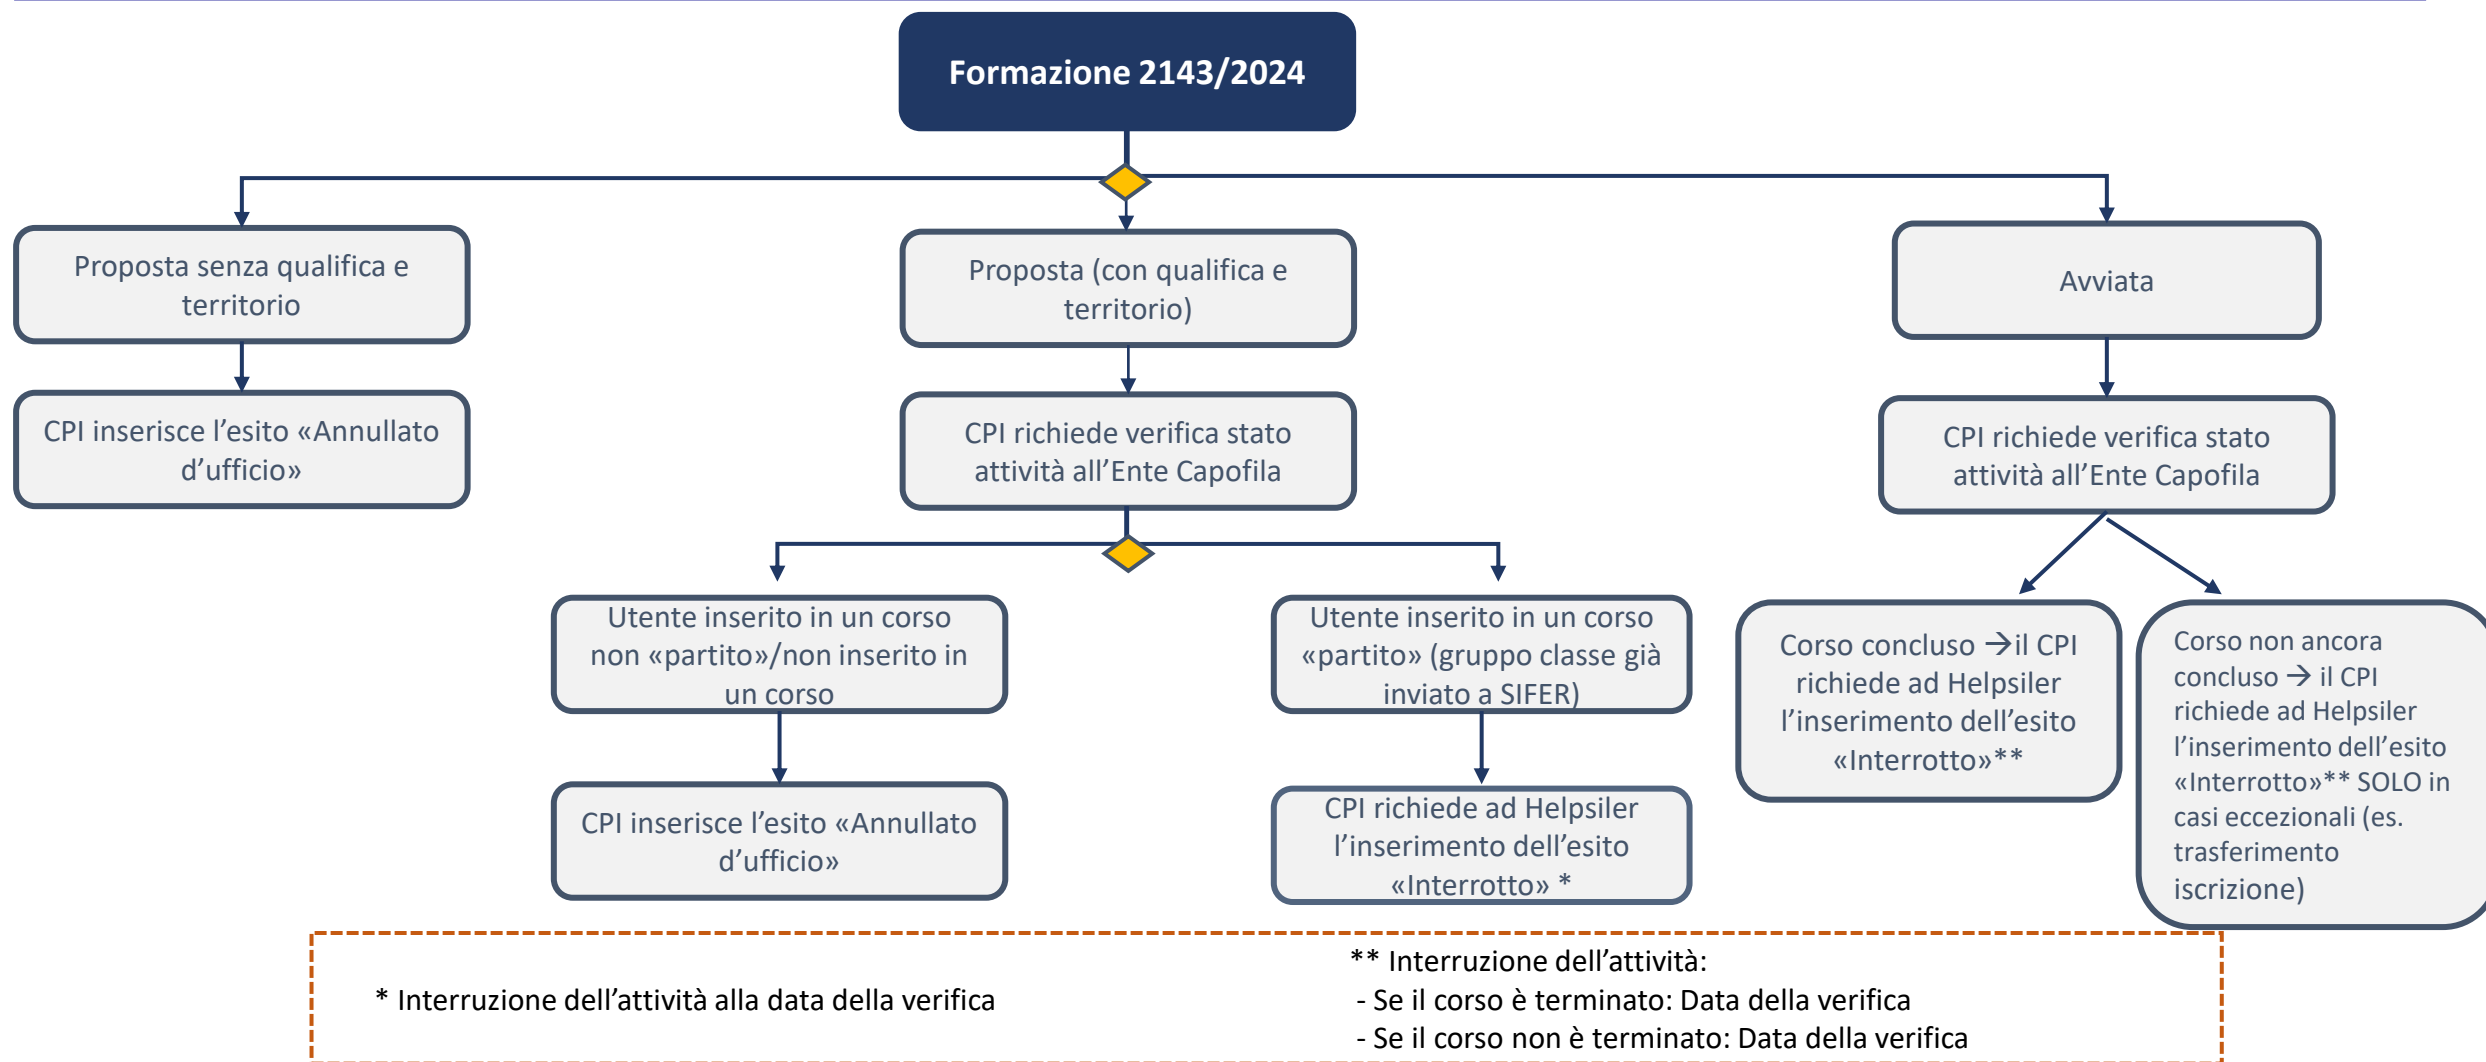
Formazione 2143/2024

Proposta senza qualifica e territorio

CPI inserisce l'esito «Annullato d'ufficio»

Proposta (con qualifica e territorio)

CPI richiede verifica stato attività all'Ente Capofila

Utente inserito in un corso non «partito»/non inserito in un corso

CPI inserisce l'esito «Annullato d'ufficio»

Utente inserito in un corso «partito» (gruppo classe già inviato a SIFER)

CPI richiede ad Helpsiler l'inserimento dell'esito «Interrotto» *

Avviata

CPI richiede verifica stato attività all'Ente Capofila

Corso concluso → il CPI richiede ad Helpsiler l'inserimento dell'esito «Interrotto»**

Corso non ancora concluso → il CPI richiede ad Helpsiler l'inserimento dell'esito «Interrotto»** SOLO in casi eccezionali (es. trasferimento iscrizione)

* Interruzione dell'attività alla data della verifica

** Interruzione dell'attività:
- Se il corso è terminato: Data della verifica
- Se il corso non è terminato: Data della verifica